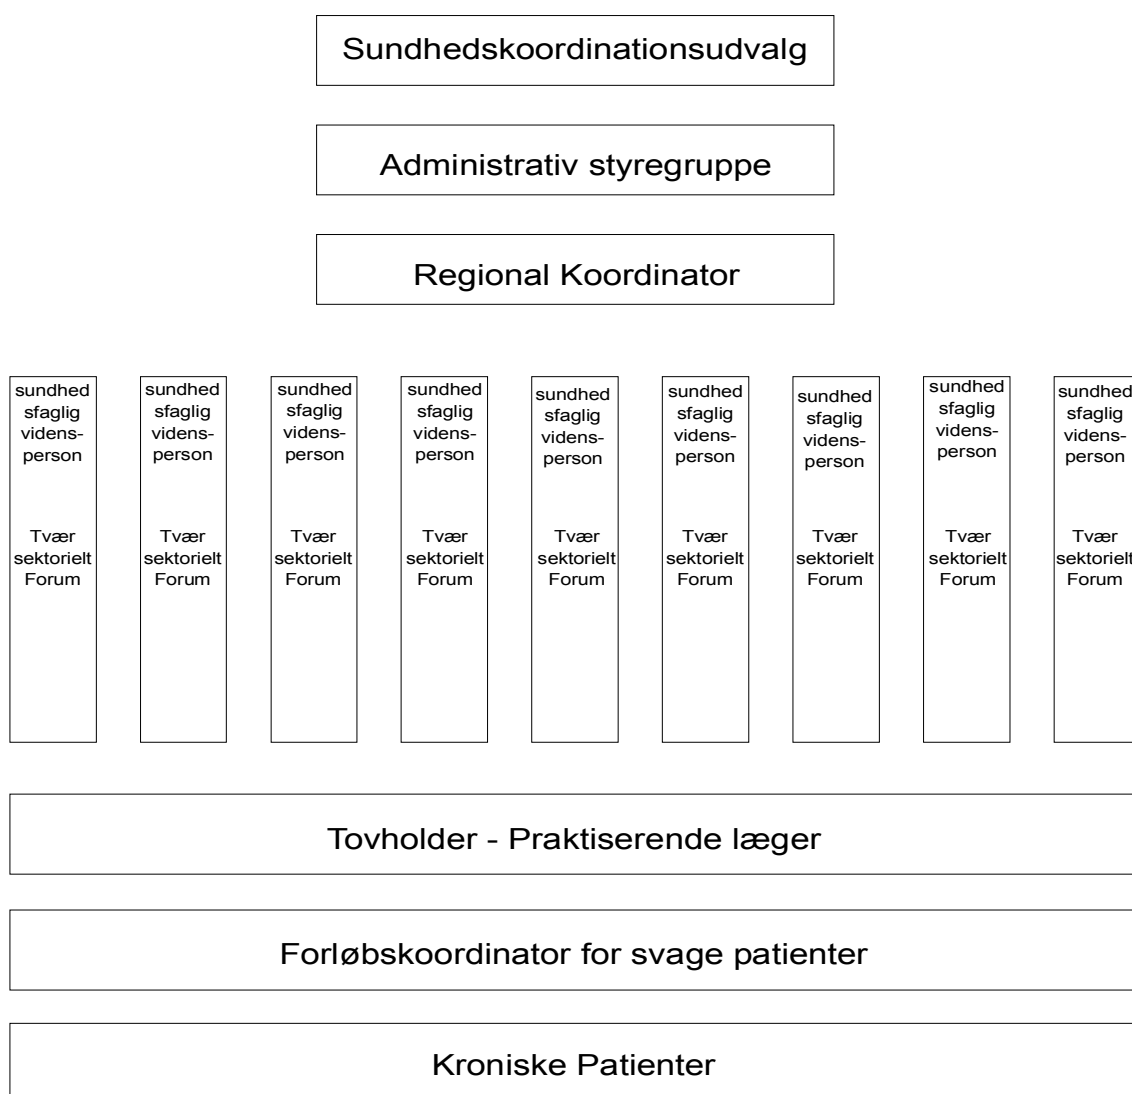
Sundhedskoordinationsudvalg

Administrativ styregruppe

Regional Koordinator

sundhedsfaglig vidensperson

Tvær sektorielt Forum

sundhedsfaglig vidensperson

Tvær sektorielt Forum

sundhedsfaglig vidensperson

Tvær sektorielt Forum

sundhedsfaglig vidensperson

Tvær sektorielt Forum

sundhedsfaglig vidensperson

Tvær sektorielt Forum

sundhedsfaglig vidensperson

Tvær sektorielt Forum

sundhedsfaglig vidensperson

Tvær sektorielt Forum

sundhedsfaglig vidensperson

Tvær sektorielt Forum

sundhedsfaglig vidensperson

Tvær sektorielt Forum

Tovholder - Praktiserende læger

Forløbskoordinator for svage patienter

Kroniske Patienter